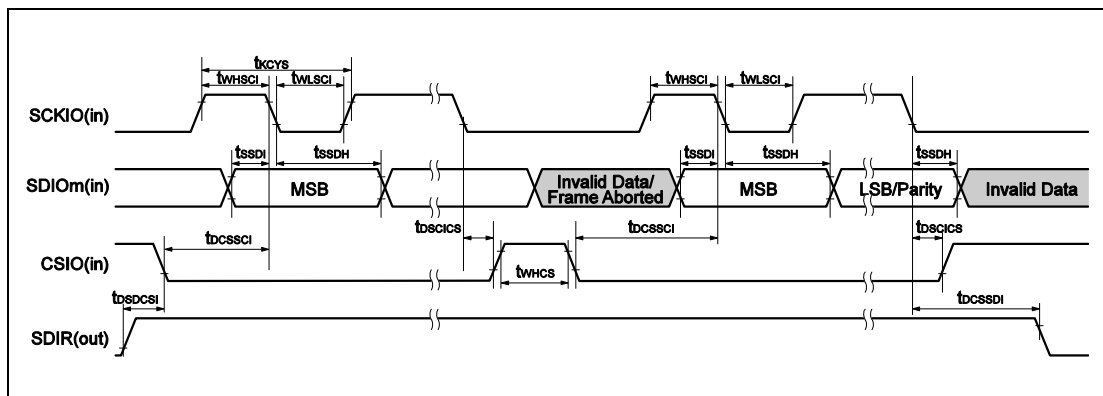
$t_{KCYS}$
$t_{WHSCI}$
$t_{WLSCI}$
$t_{WHSCI}$
$t_{WLSCI}$
SCKIO(in)
$t_{SSDI}$
$t_{SSDH}$
$t_{SSDI}$
$t_{SSDH}$
$t_{SSDH}$
SDIOm(in)
MSB
Invalid Data/ Frame Aborted
MSB
LSB/Parity
Invalid Data
$t_{DSCICS}$
$t_{DCSSCI}$
$t_{DCSSCI}$
$t_{DSCICS}$
CSIO(in)
$t_{WHCS}$
$t_{DSDCSI}$
$t_{DCSSDI}$
SDIR(out)